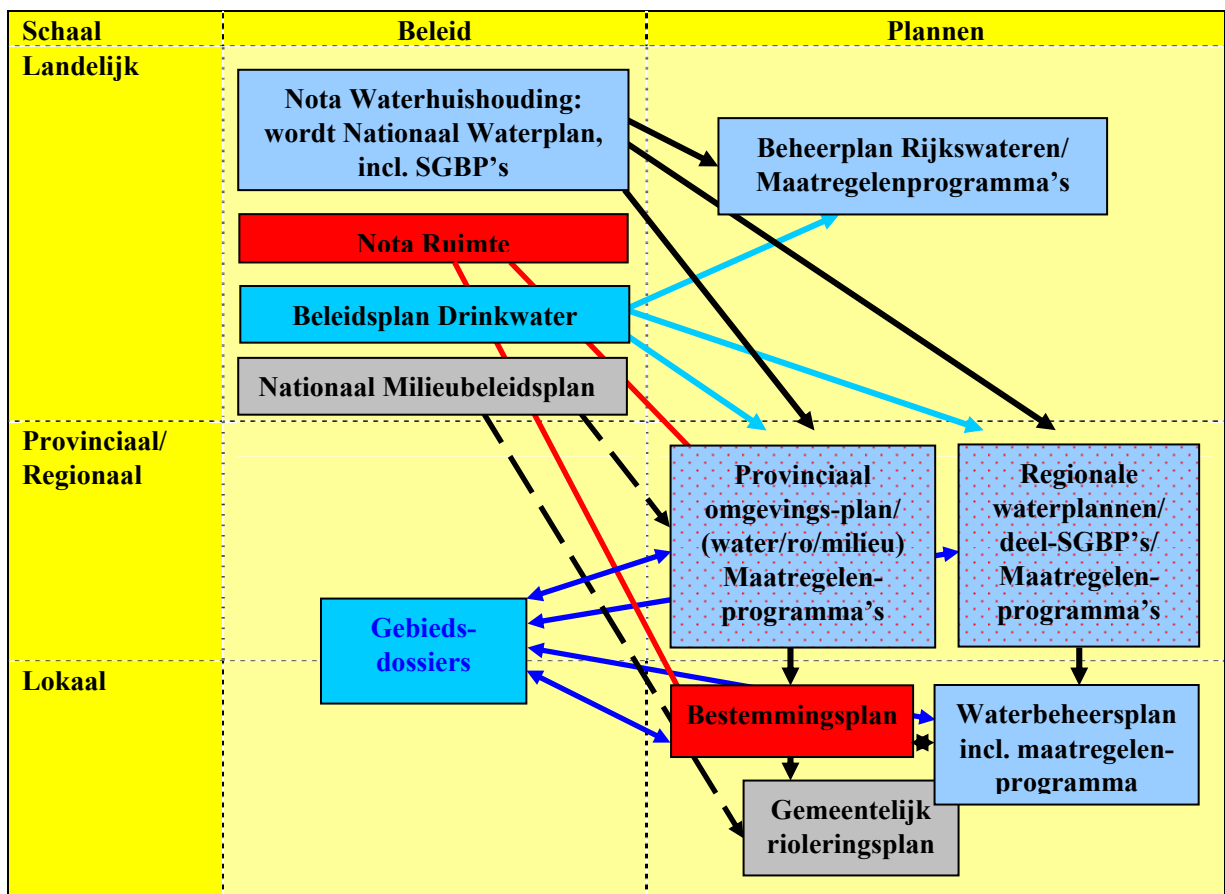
Schaal

Beleid

Plannen

Landelijk

Nota Waterhuishouding: wordt Nationaal Waterplan, incl. SGBP's

Beheerplan Rijkswateren/ Maatregelenprogramma's

Nota Ruimte

Beleidsplan Drinkwater

Nationaal Milieubeleidsplan

Provinciaal/ Regionaal

Provinciaal omgevings-plan/ (water/ro/milieu) Maatregelen-programma's

Regionale waterplannen/ deel-SGBP's/ Maatregelen-programma's

Gebieds-dossiers

Lokaal

Bestemmingsplan

Waterbeheersplan incl. maatregelen-programma

Gemeentelijk rioleringsplan